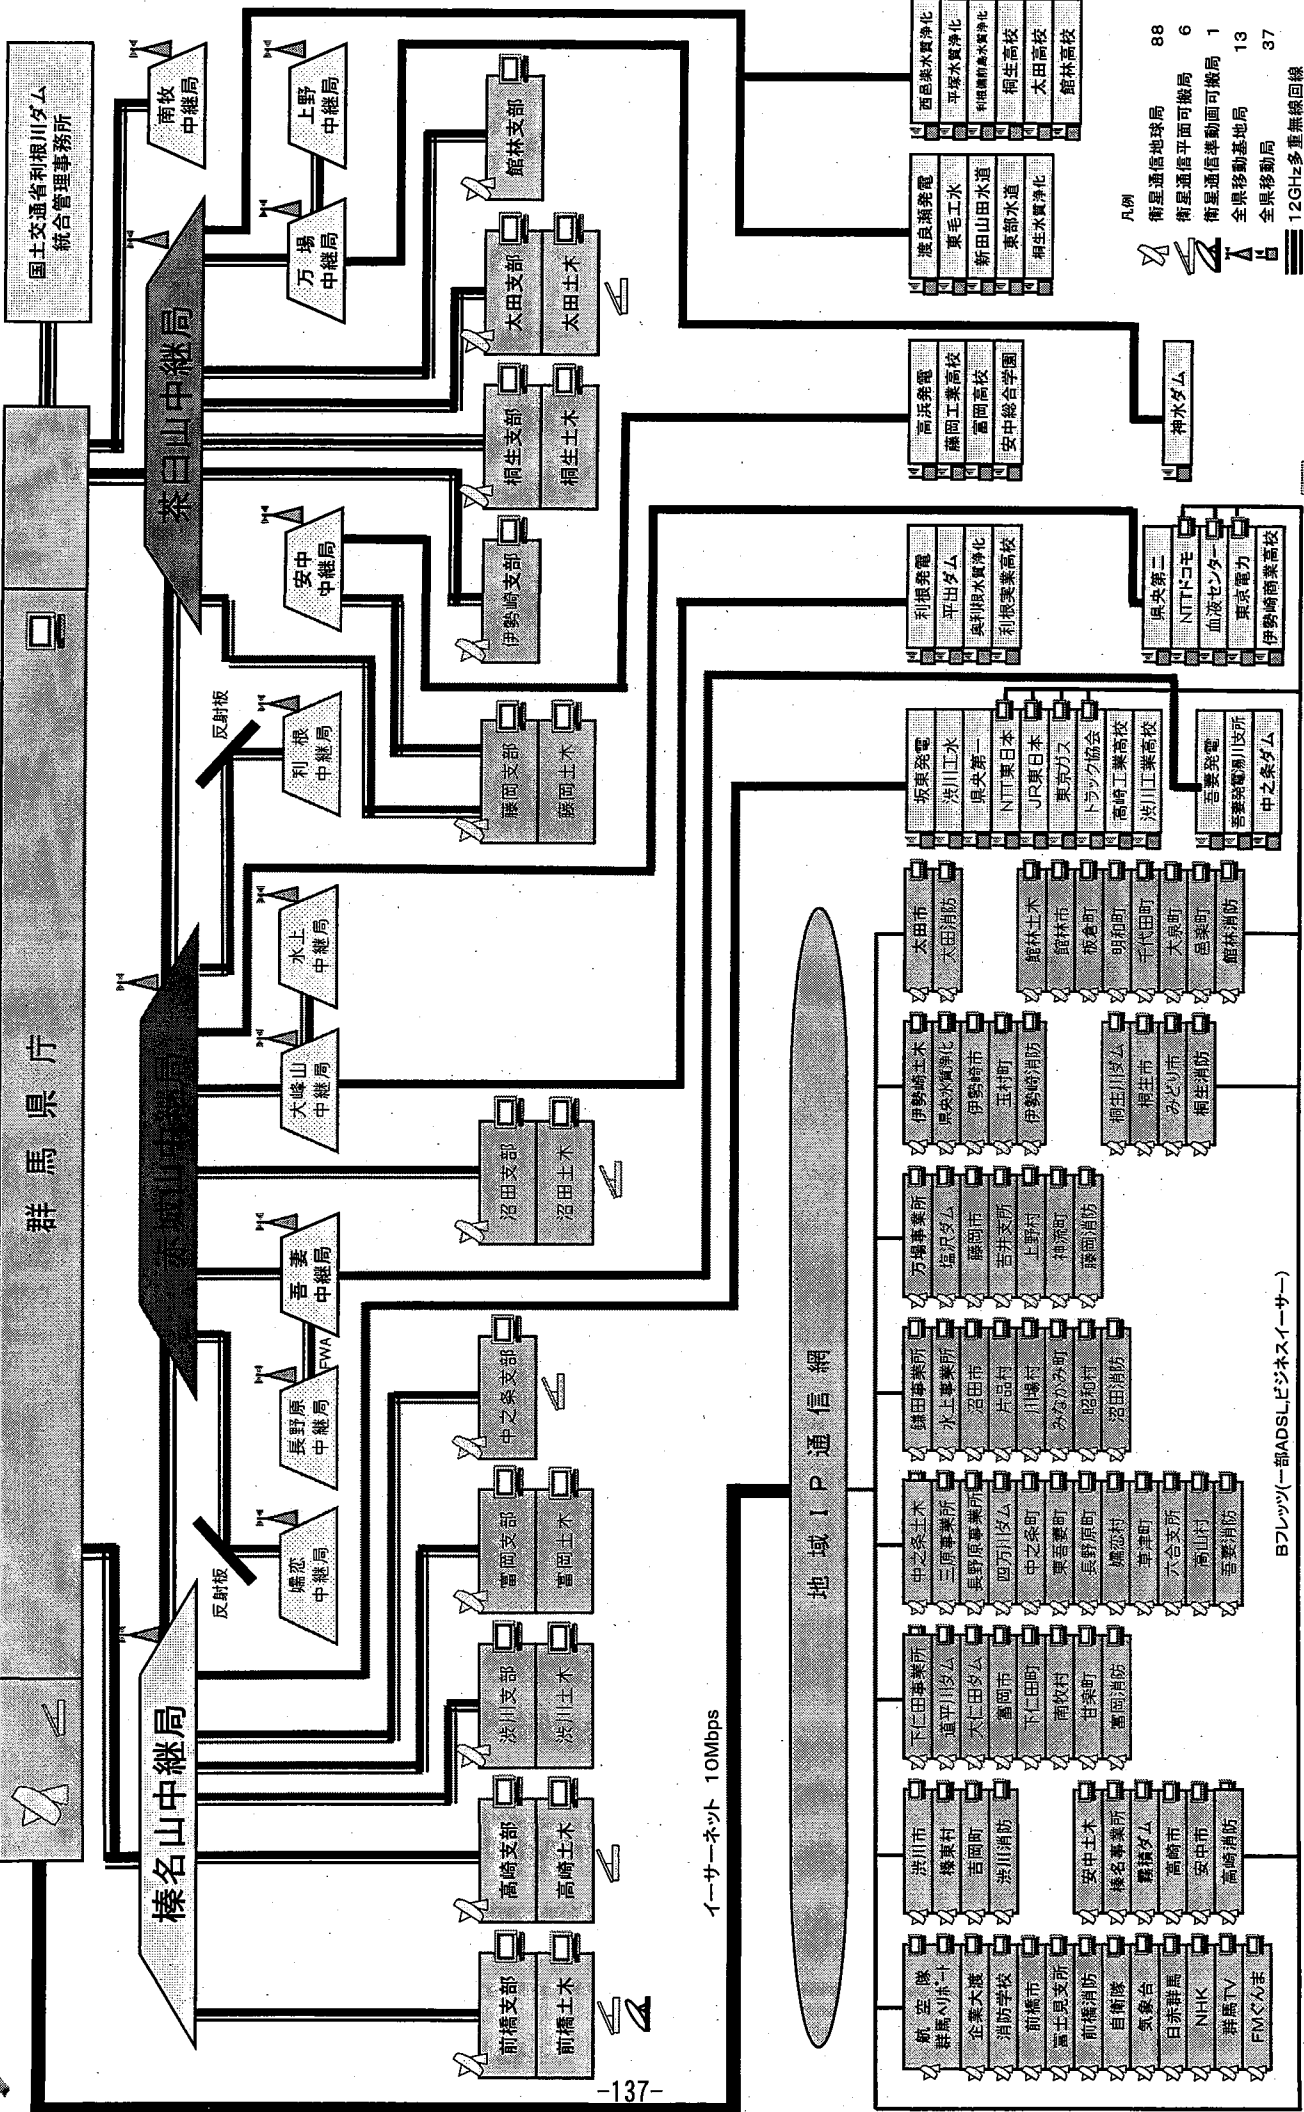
国土交通省利根川ダム統合管理事務所

群馬県庁

榛名山中継局

赤城山中継局

茶臼山中継局

南牧中継局

上野中継局

万場中継局

安中中継局

利根中継局

水上中継局

大峰山中継局

吾妻中継局

長野原中継局

嬬恋中継局

反射板

反射板

FWA

館林支部

太田支部
太田土木

桐生支部
桐生土木

伊勢崎支部

藤岡支部
藤岡土木

沼田支部
沼田土木

中之条支部

富岡支部
富岡土木

渋川支部
渋川土木

高崎支部
高崎土木

前橋支部
前橋土木

イーサーネット 10Mbps

地域IP通信網

西邑楽水質浄化
平塚水質浄化
利根備前島水質浄化
桐生高校
太田高校
館林高校

渡良瀬発電
東毛工水
新田山田水道
東部水道
桐生水質浄化

神水ダム

高浜発電
藤岡工業高校
富岡高校
安中総合学園

県央第二
NTTドコモ
血液センター
東京電力
伊勢崎商業高校

利根発電
平出ダム
奥利根水質浄化
利根実業高校

坂東発電
渋川工水
県央第一
NTT東日本
JR東日本
東京ガス
トラック協会
高崎工業高校
渋川工業高校

吾妻発電
吾妻発電所川支所
中之条ダム

凡例
衛星通信地球局 88
衛星通信車載局可搬局 6
衛星通信車載局可搬局 1
全県移動基地局 13
全県移動局 37
12GHz多重無線回線

太田市
太田消防

館林土木
館林市
板倉町
明和町
千代田町
大泉町
邑楽町
館林消防

伊勢崎土木
県央水質浄化
伊勢崎市
玉村町
伊勢崎消防

桐生川ダム
桐生市
みどり市
桐生消防

万場事業所
塩沢ダム
藤岡市
吉井支所
上野村
神流町
藤岡消防

鎌田事業所
水上事業所
沼田市
片品村
川場村
みなかみ町
昭和村
沼田消防

中之条土木
三原事業所
長野原事業所
四万川ダム
中之条町
東吾妻町
長野原町
嬬恋村
草津町
六合支所
高山村
吾妻消防

下仁田事業所
道平川ダム
大仁田ダム
富岡市
下仁田町
南牧村
甘楽町
富岡消防

渋川市
榛東村
吉岡町
渋川消防

安中土木
榛名事業所
霧積ダム
高崎市
安中市
高崎消防

航空隊
群馬ヘリポート
企業大滝
消防学校
前橋市
富士見支所
前橋消防
自衛隊
気象台
日赤群馬
NHK
群馬TV
FMぐんま

Bフレッツ(一部ADSL,ビジネスイーサー)

-137-